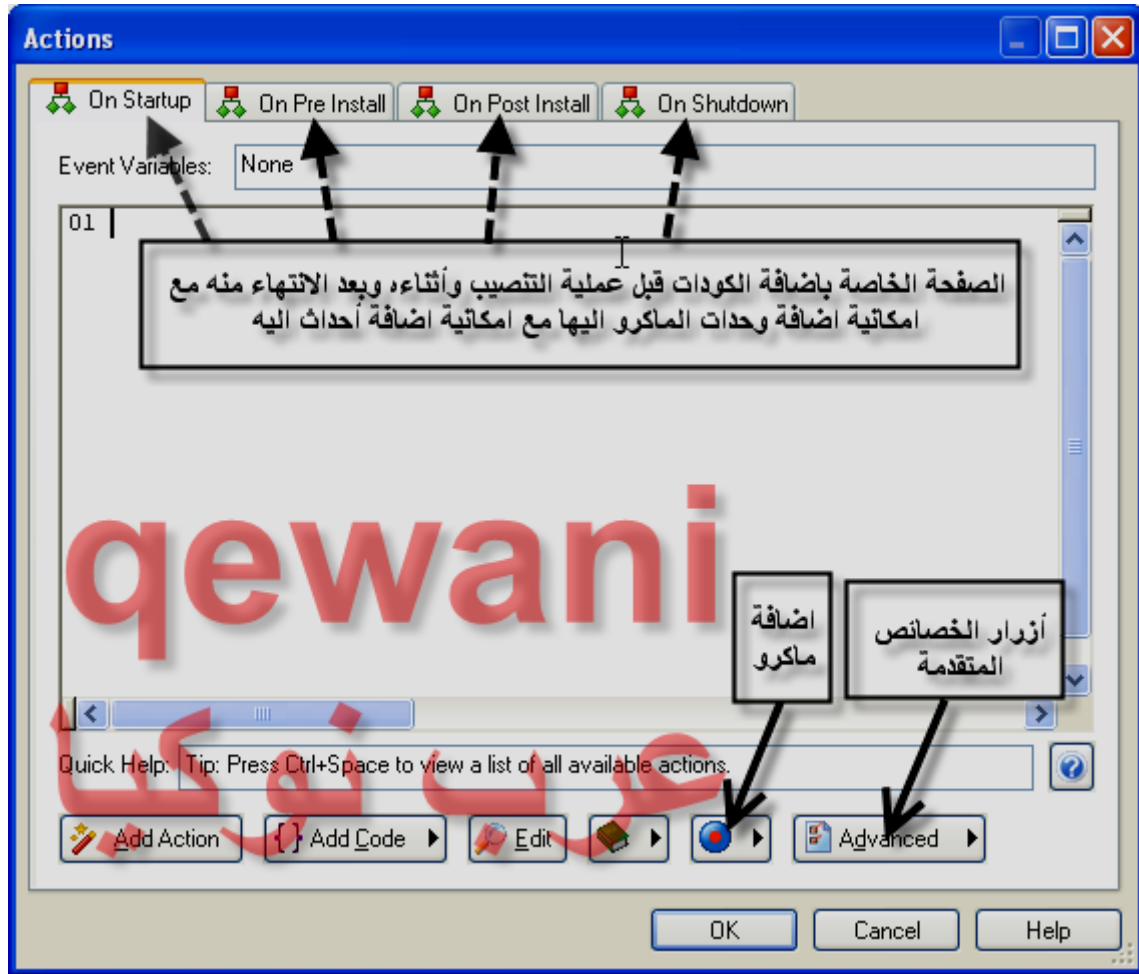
Actions

On Startup | On Pre Install | On Post Install | On Shutdown

Event Variables: None

01

الصفحة الخاصة باضافة الكودات قبل عملية التنصيب وأثناء، وبعد الانتهاء منه مع امكانية اضافة وحدات الماكرو اليها مع امكانية اضافة أحداث اليه

qewani

اضافة ماكرو

أزرار الخصائص المتقدمة

عرب نوكيا

Quick Help: Tip: Press Ctrl+Space to view a list of all available actions.

Add Action | Add Code | Edit | Advanced

OK | Cancel | Help